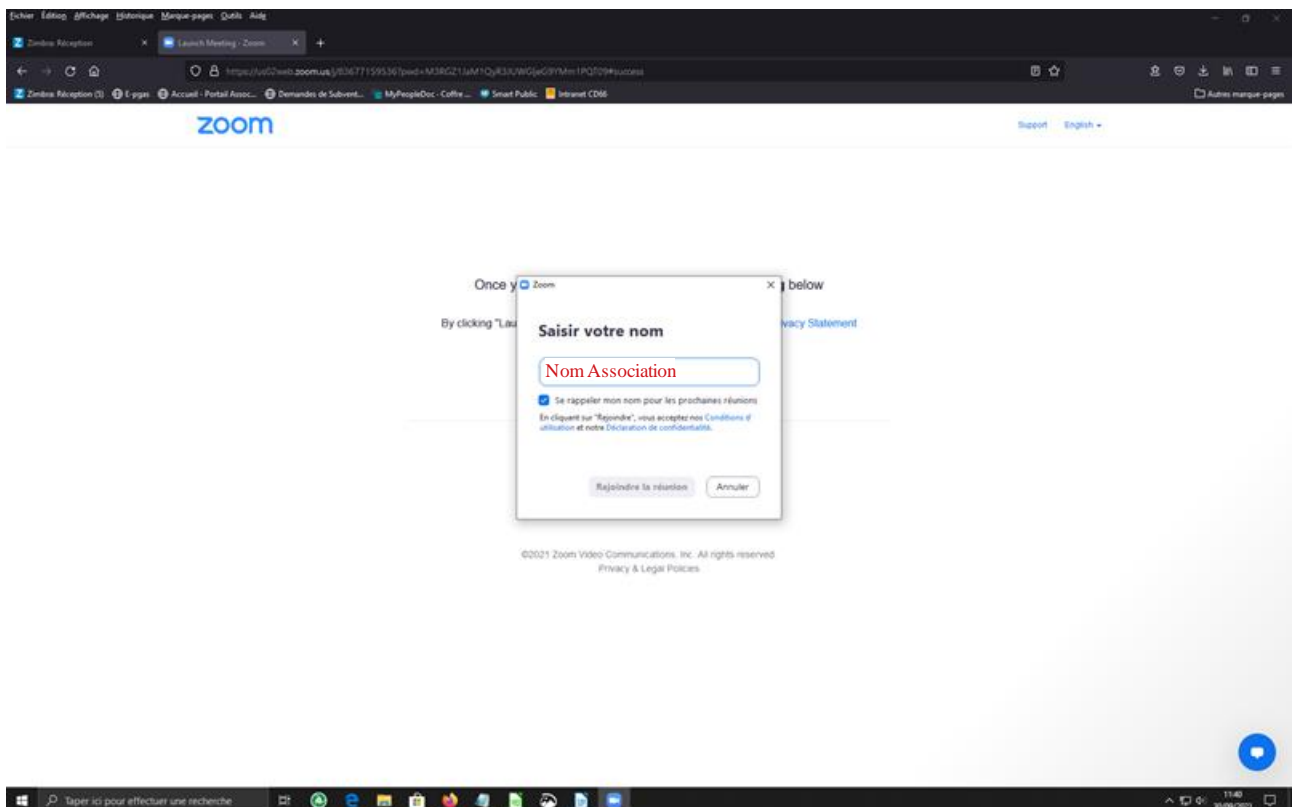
Fichier Édition Affichage Historique Marque-pages Outils Aide

Zimbra: Réception
Launch Meeting - Zoom

https://us02web.zoom.us/j/83677159536?pwd=M3RGZ1JaM1QyR3lUWGJeG0YMm1PQT09#success

Zimbra: Réception (5) E-pgas Accueil - Portail Assoc... Demandes de Subvent... MyPeopleDoc - Coffre... Smart Public Intranet CD66
Autres marque-pages

zoom

Support English

Once y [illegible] below

By clicking "Lau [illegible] ivacy Statement

Zoom

Saisir votre nom

Nom Association

Se rappeler mon nom pour les prochaines réunions

En cliquant sur "Rejoindre", vous acceptez nos Conditions d'utilisation et notre Déclaration de confidentialité.

Rejoindre la réunion
Annuler

©2021 Zoom Video Communications, Inc. All rights reserved.
Privacy & Legal Policies

Taper ici pour effectuer une recherche

11:40
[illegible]